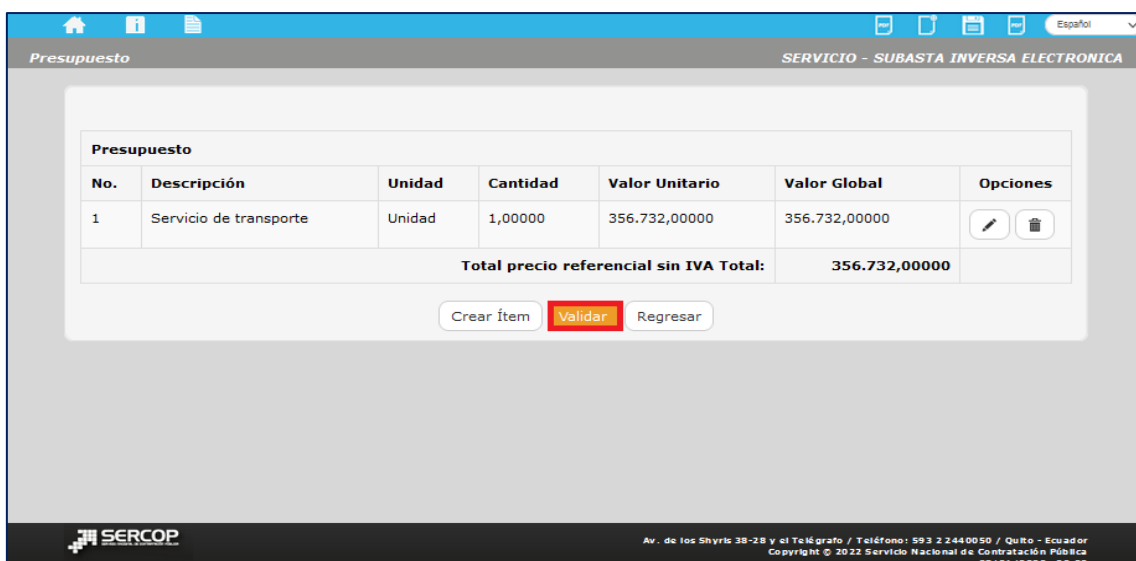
Español

Presupuesto

SERVICIO - SUBASTA INVERSA ELECTRONICA

Presupuesto

| No. | Descripción | Unidad | Cantidad | Valor Unitario | Valor Global | Opciones |
|---|---|---|---|---|---|---|
| 1 | Servicio de transporte | Unidad | 1,00000 | 356.732,00000 | 356.732,00000 | |
| | | | | Total precio referencial sin IVA Total: | 356.732,00000 | |

Crear Ítem Validar Regresar

SERCOP

Av. de los Shyris 38-28 y el Telégrafo / Teléfono: 593 2 2440050 / Quito - Ecuador
Copyright © 2022 Servicio Nacional de Contratación Pública